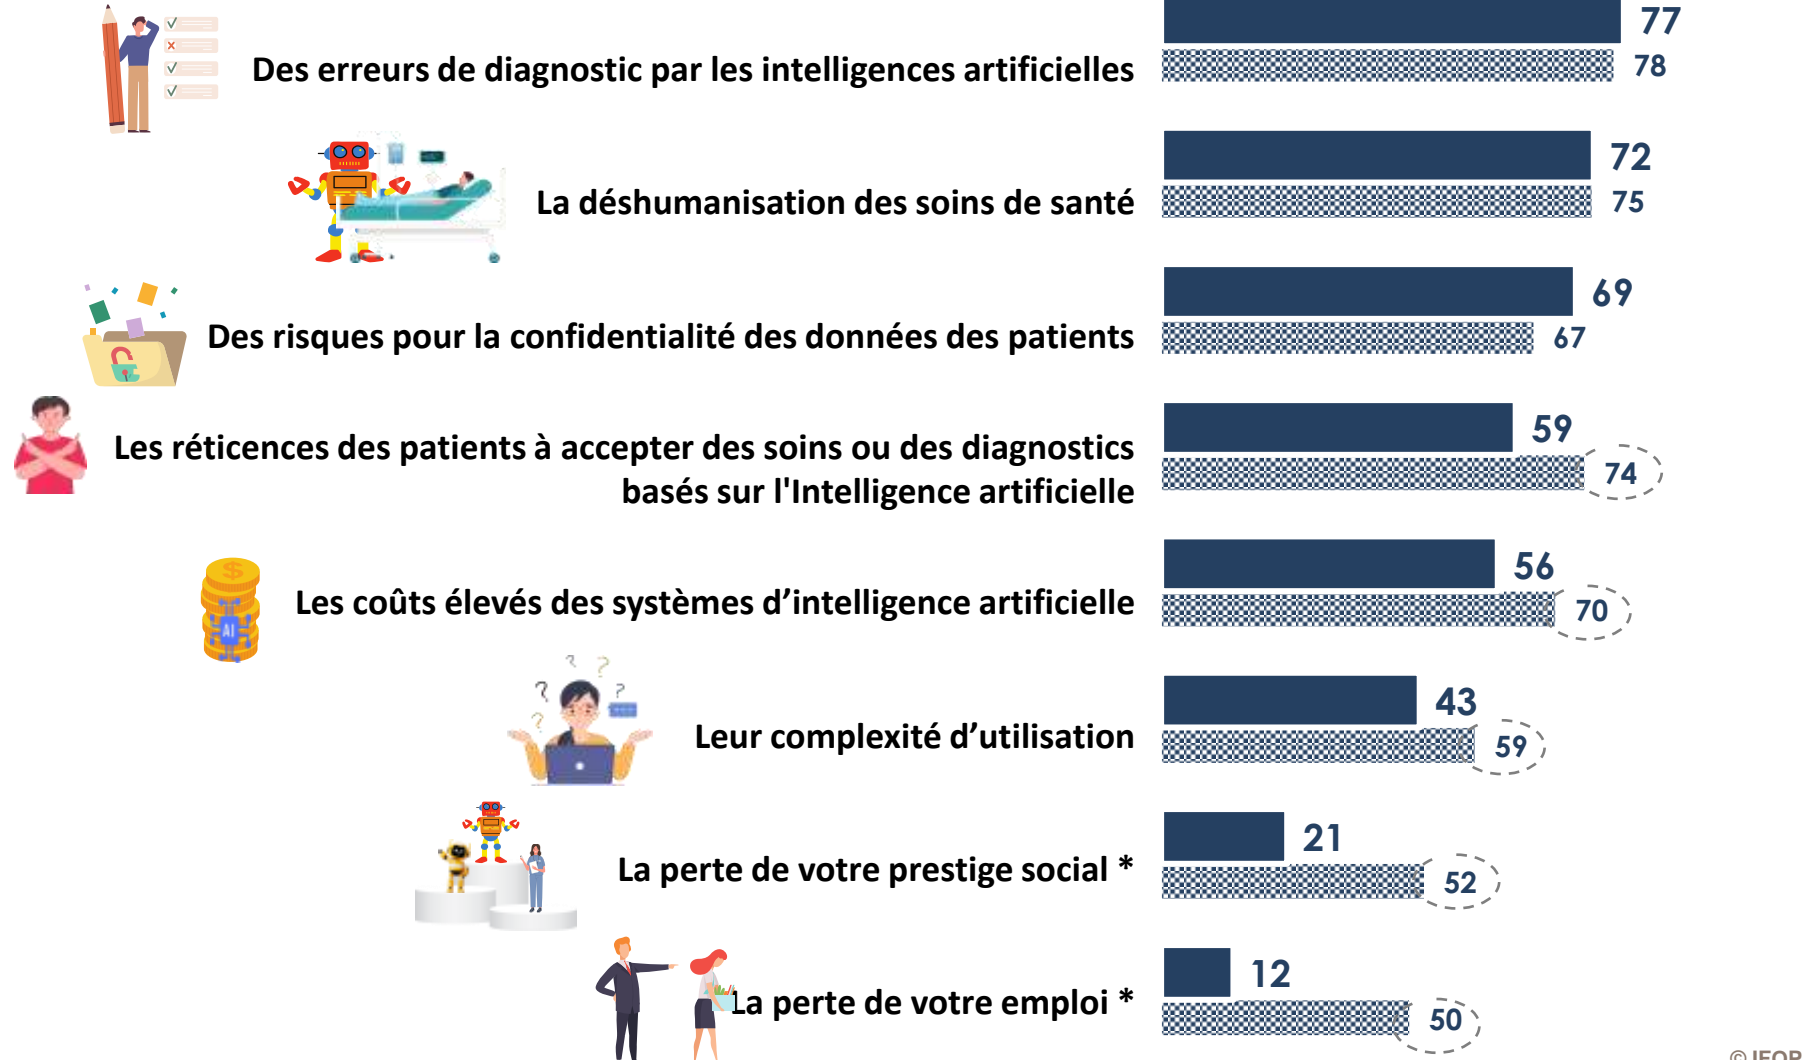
Des erreurs de diagnostic par les intelligences artificielles
77
78

La déshumanisation des soins de santé
72
75

Des risques pour la confidentialité des données des patients
69
67

Les réticences des patients à accepter des soins ou des diagnostics basés sur l'Intelligence artificielle
59
74

Les coûts élevés des systèmes d’intelligence artificielle
56
70

Leur complexité d’utilisation
43
59

La perte de votre prestige social *
21
52

La perte de votre emploi *
12
50

© IFOP